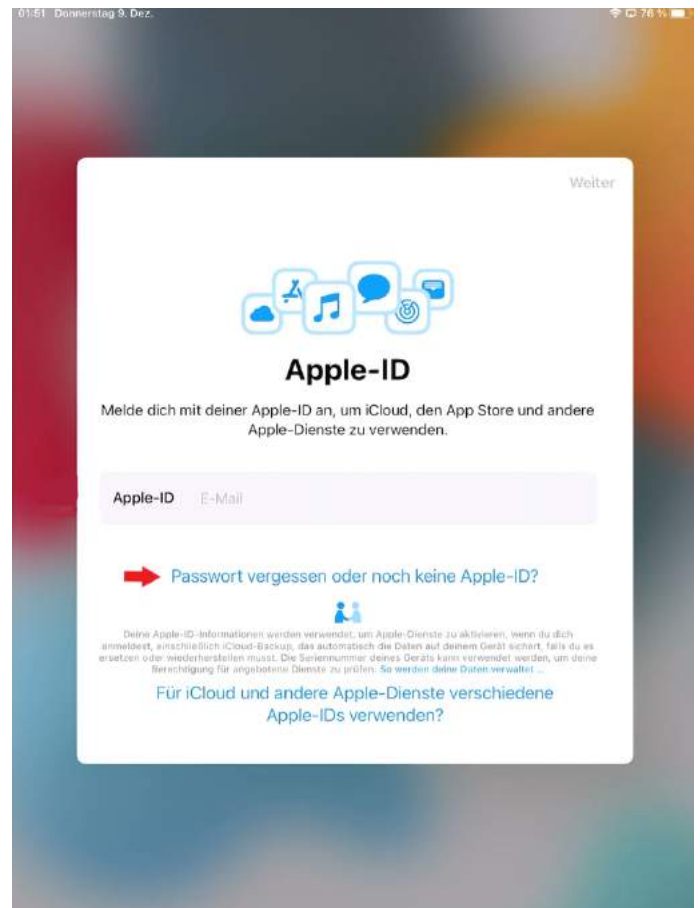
01:51 Donnerstag 9. Dez.

76 %

Weiter

Apple-ID

Melde dich mit deiner Apple-ID an, um iCloud, den App Store und andere Apple-Dienste zu verwenden.

Apple-ID E-Mail

Passwort vergessen oder noch keine Apple-ID?

Deine Apple-ID-Informationen werden verwendet, um Apple-Dienste zu aktivieren, wenn du dich anmeldest, einschließlich iCloud-Backup, das automatisch die Daten auf deinem Gerät sichert, falls du es ersetzen oder wiederherstellen musst. Die Seriennummer deines Geräts kann verwendet werden, um deine Berechtigung für angebotene Dienste zu prüfen. So werden deine Daten verwaltet ...

Für iCloud und andere Apple-Dienste verschiedene Apple-IDs verwenden?